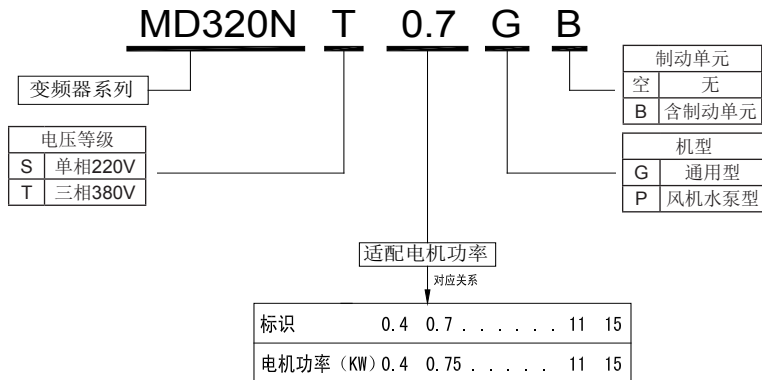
MD320N T 0.7 G B

变频器系列

电压等级

| S | 单相220V |
|---|---|
| T | 三相380V |

制动单元

| 空 | 无 |
|---|---|
| B | 含制动单元 |

机型

| G | 通用型 |
|---|---|
| P | 风机水泵型 |

适配电机功率

对应关系

| 标识 | 0.4 | 0.7 | . . . . . . | 11 | 15 |
|---|---|---|---|---|---|
| 电机功率（KW） | 0.4 | 0.75 | . . . . . . | 11 | 15 |